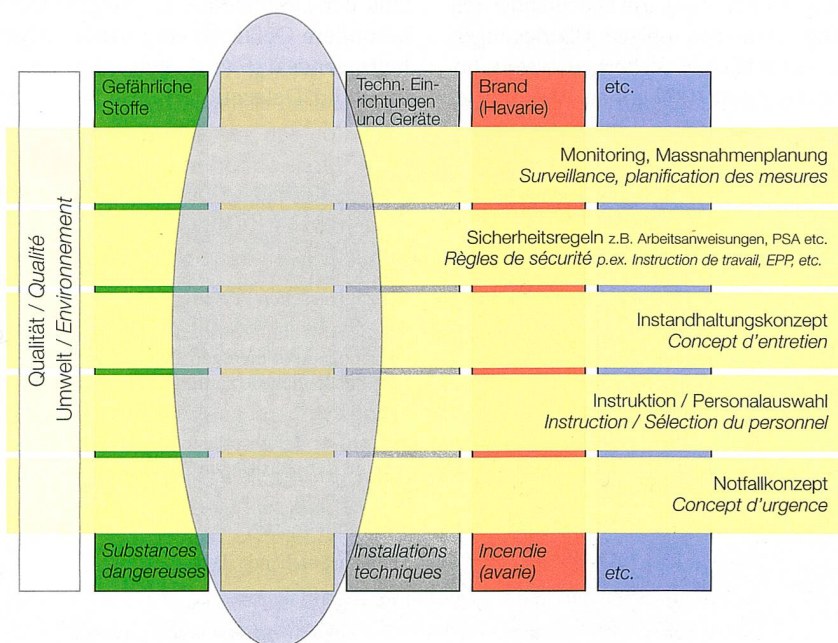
Qualität / Qualité
Umwelt / Environnement

Gefährliche Stoffe

Techn. Einrichtungen und Geräte

Brand (Havarie)

etc.

Monitoring, Massnahmenplanung
Surveillance, planification des mesures

Sicherheitsregeln z.B. Arbeitsanweisungen, PSA etc.
Règles de sécurité p.ex. Instruction de travail, EPP, etc.

Instandhaltungskonzept
Concept d'entretien

Instruktion / Personalauswahl
Instruction / Sélection du personnel

Notfallkonzept
Concept d'urgence

Substances dangereuses

Installations techniques

Incendie (avarie)

etc.